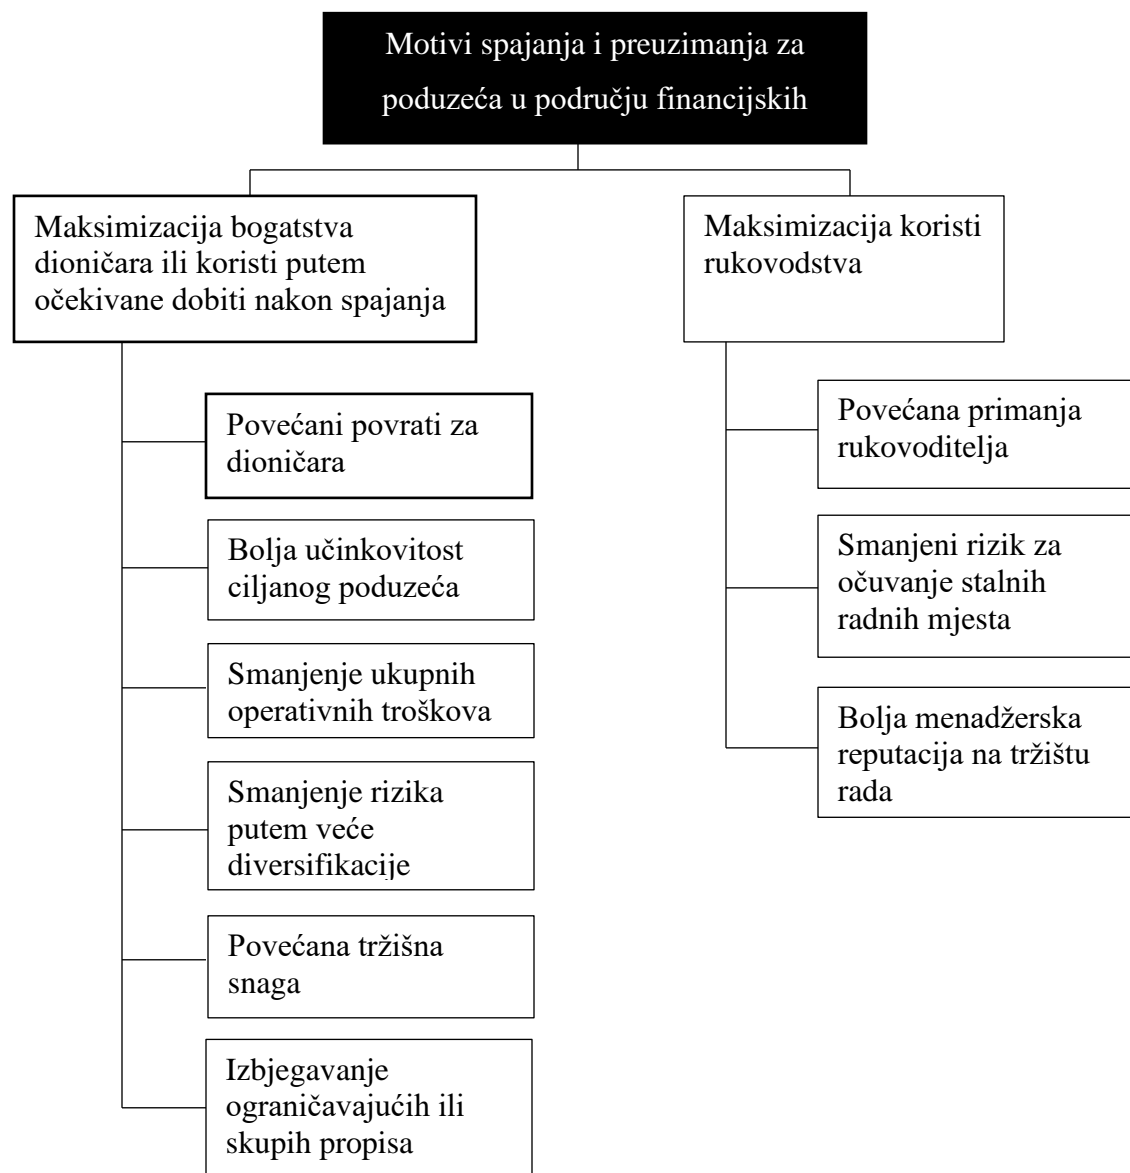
Motivi spajanja i preuzimanja za poduzeća u području financijskih

Maksimizacija bogatstva dioničara ili koristi putem očekivane dobiti nakon spajanja

Povećani povrati za dioničara

Bolja učinkovitost ciljanog poduzeća

Smanjenje ukupnih operativnih troškova

Smanjenje rizika putem veće diversifikacije

Povećana tržišna snaga

Izbjegavanje ograničavajućih ili skupih propisa

Maksimizacija koristi rukovodstva

Povećana primanja rukovoditelja

Smanjeni rizik za očuvanje stalnih radnih mjesta

Bolja menadžerska reputacija na tržištu rada